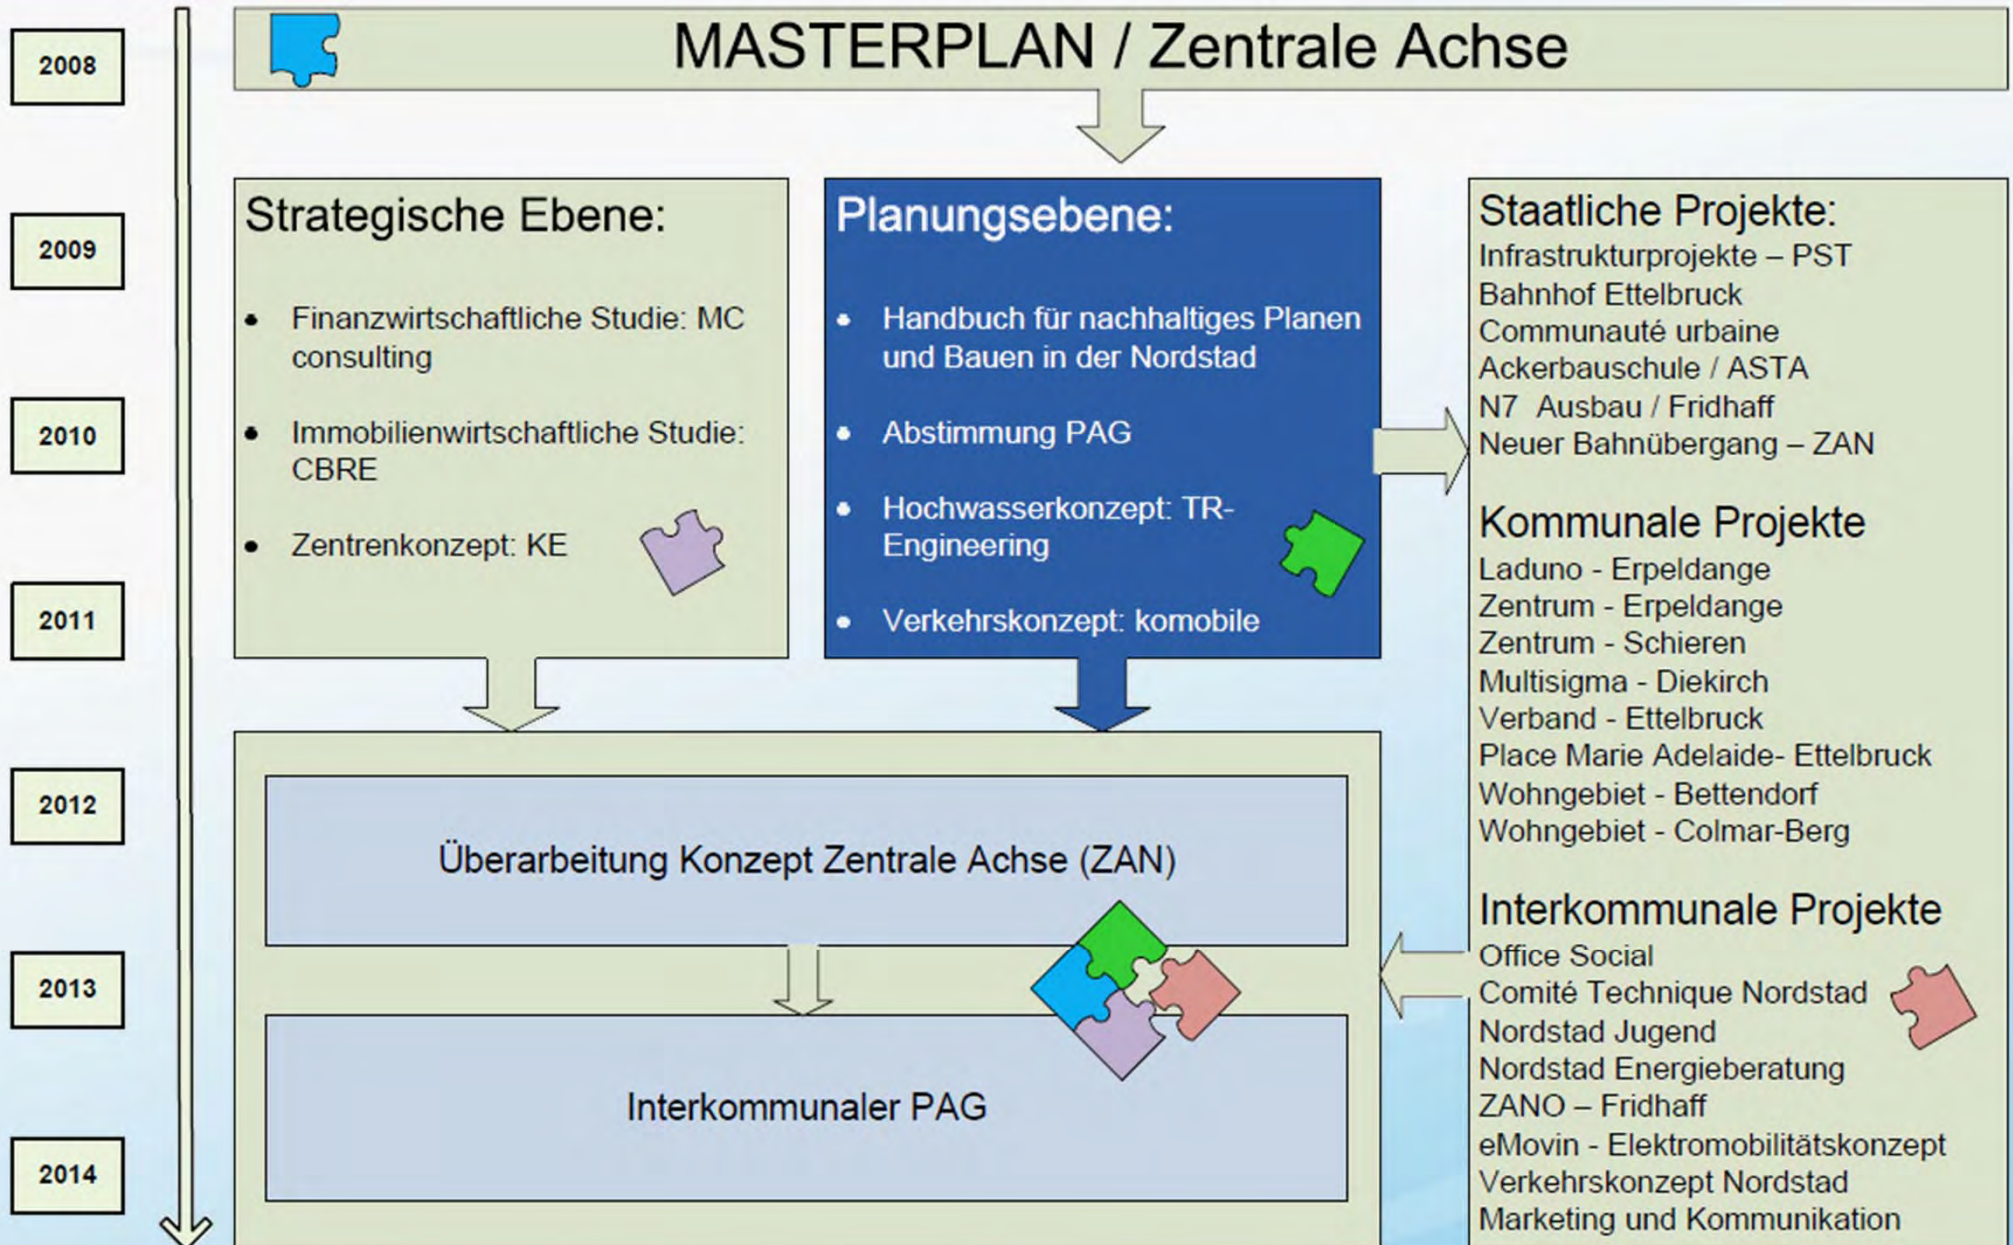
2008

2009

2010

2011

2012

2013

2014

MASTERPLAN / Zentrale Achse

Strategische Ebene:

- Finanzwirtschaftliche Studie: MC consulting
- Immobilienwirtschaftliche Studie: CBRE
- Zentrenkonzept: KE

Planungsebene:

- Handbuch für nachhaltiges Planen und Bauen in der Nordstad
- Abstimmung PAG
- Hochwasserkonzept: TR-Engineering
- Verkehrskonzept: komobile

Staatliche Projekte:
Infrastrukturprojekte – PST
Bahnhof Ettelbruck
Communauté urbaine
Ackerbauschule / ASTA
N7 Ausbau / Fridhaff
Neuer Bahnübergang – ZAN

Kommunale Projekte
Laduno - Erpeldange
Zentrum - Erpeldange
Zentrum - Schieren
Multisigma - Diekirch
Verband - Ettelbruck
Place Marie Adelaide- Ettelbruck
Wohngebiet - Bettendorf
Wohngebiet - Colmar-Berg

Interkommunale Projekte
Office Social
Comité Technique Nordstad
Nordstad Jugend
Nordstad Energieberatung
ZANO – Fridhaff
eMovin - Elektromobilitätskonzept
Verkehrskonzept Nordstad
Marketing und Kommunikation

Überarbeitung Konzept Zentrale Achse (ZAN)

Interkommunaler PAG